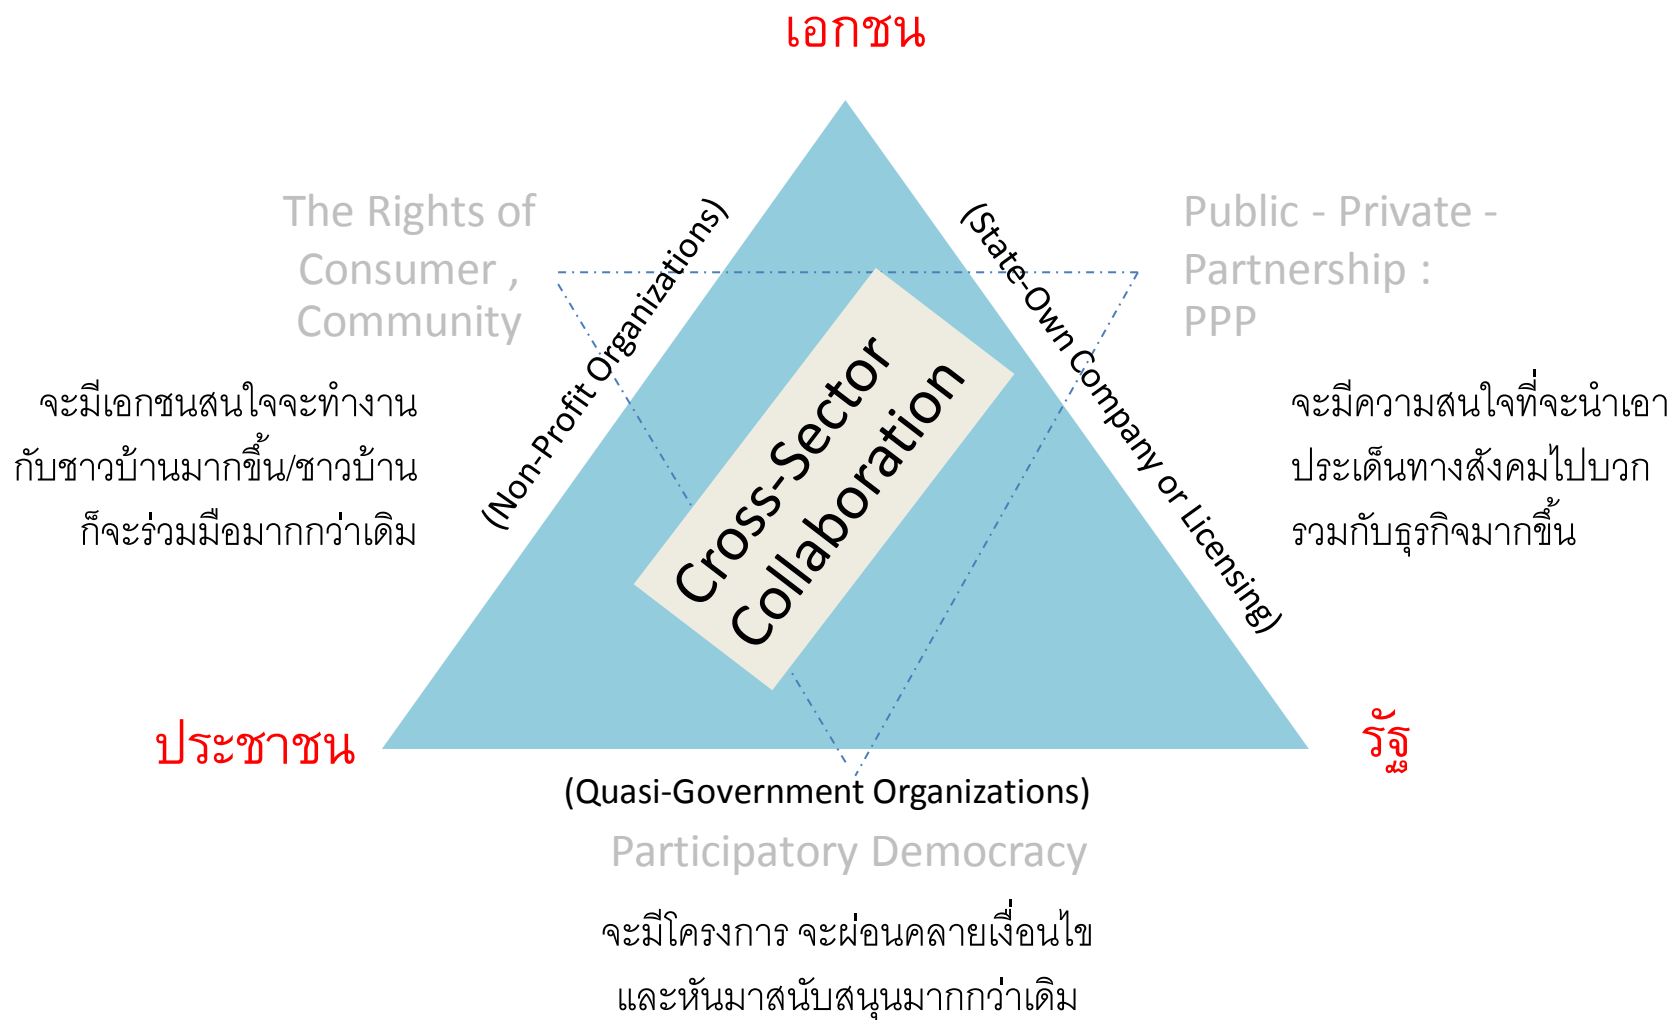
เอกชน

The Rights of Consumer , Community

จะมีเอกชนสนใจจะทำงานกับชาวบ้านมากขึ้น/ชาวบ้านก็จะร่วมมือมากกว่าเดิม

(Non-Profit Organizations)

Cross-Sector Collaboration

(State-Own Company or Licensing)

Public - Private - Partnership : PPP

จะมีความสนใจที่จะนำเอาประเด็นทางสังคมไปบวกรวมกับธุรกิจมากขึ้น

ประชาชน

รัฐ

(Quasi-Government Organizations)

Participatory Democracy

จะมีโครงการ จะผ่อนคลายเงื่อนไขและหันมาสนับสนุนมากกว่าเดิม